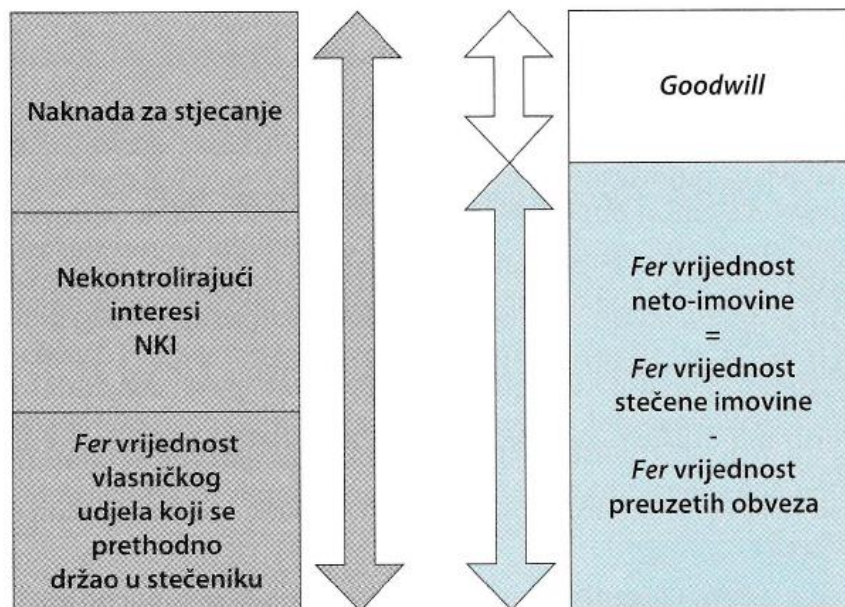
Naknada za stjecanje

Nekontrolirajući interesi NKI

Fer vrijednost vlasničkog udjela koji se prethodno držao u stečeniku

Goodwill

Fer vrijednost neto-imovine
=
Fer vrijednost stečene imovine
-
Fer vrijednost preuzetih obveza